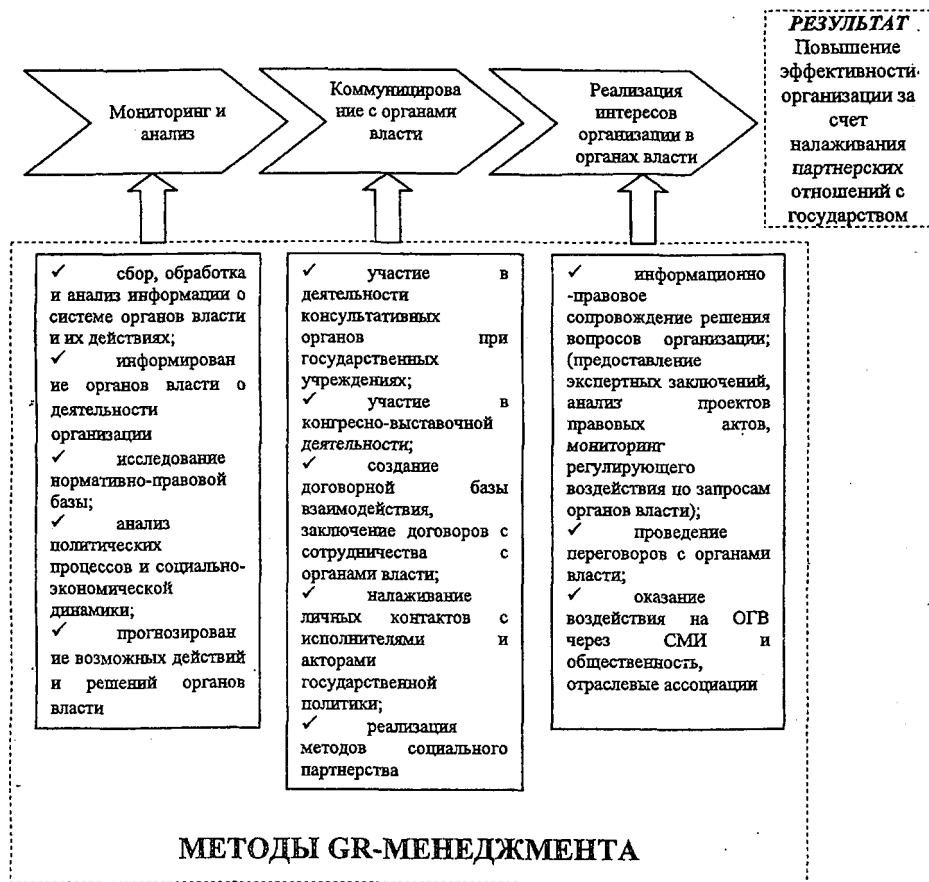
Мониторинг и анализ

Коммуницирование с органами власти

Реализация интересов организации в органах власти

*РЕЗУЛЬТАТ*
Повышение эффективности организации за счет налаживания партнерских отношений с государством

✓ сбор, обработка и анализ информации о системе органов власти и их действиях;
✓ информирование органов власти о деятельности организации
✓ исследование нормативно-правовой базы;
✓ анализ политических процессов и социально-экономической динамики;
✓ прогнозирование возможных действий и решений органов власти

✓ участие в деятельности консультативных органов при государственных учреждениях;
✓ участие в конгресно-выставочной деятельности;
✓ создание договорной базы взаимодействия, заключение договоров с сотрудничества с органами власти;
✓ налаживание личных контактов с исполнителями и акторами государственной политики;
✓ реализация методов социального партнерства

✓ информационно -правовое сопровождение решения вопросов организации; (предоставление экспертных заключений, анализ проектов правовых актов, мониторинг регулирующего воздействия по запросам органов власти);
✓ проведение переговоров с органами власти;
✓ оказание воздействия на ОГВ через СМИ и общественность, отраслевые ассоциации

МЕТОДЫ GR-МЕНЕДЖМЕНТА